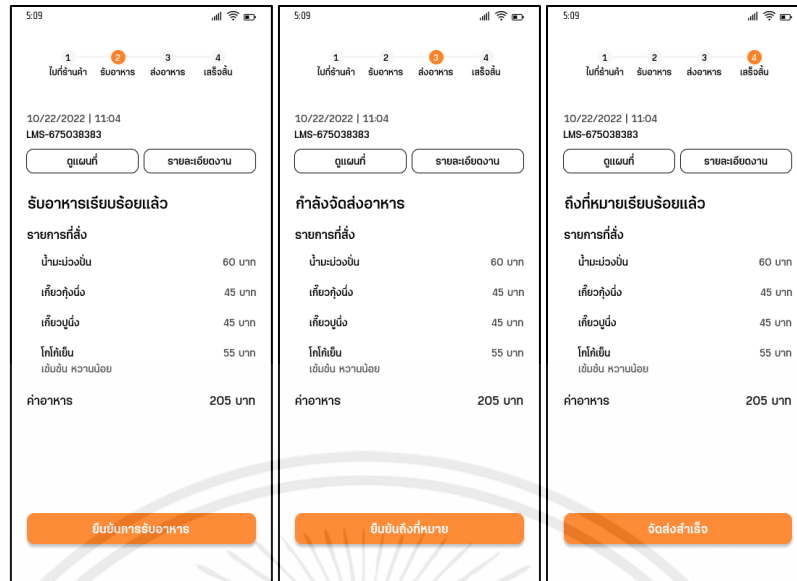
5:09

1 ไปที่ร้านค้า 2 รับอาหาร 3 ส่งอาหาร 4 เสร็จสิ้น

10/22/2022 | 11:04
LMS-675038383

ดูแผนที่ | รายละเอียดงาน

รับอาหารเรียบร้อยแล้ว

รายการที่สั่ง

น้ำมะม่วงปั่น 60 บาท

เกี๊ยวกุ้งนึ่ง 45 บาท

เกี๊ยวปูนึ่ง 45 บาท

โกโก้เย็น 55 บาท
เข้มข้น หวานน้อย

ค่าอาหาร 205 บาท

ยืนยันการรับอาหาร

5:09

1 ไปที่ร้านค้า 2 รับอาหาร 3 ส่งอาหาร 4 เสร็จสิ้น

10/22/2022 | 11:04
LMS-675038383

ดูแผนที่ | รายละเอียดงาน

กำลังจัดส่งอาหาร

รายการที่สั่ง

น้ำมะม่วงปั่น 60 บาท

เกี๊ยวกุ้งนึ่ง 45 บาท

เกี๊ยวปูนึ่ง 45 บาท

โกโก้เย็น 55 บาท
เข้มข้น หวานน้อย

ค่าอาหาร 205 บาท

ยืนยันถึงที่หมาย

5:09

1 ไปที่ร้านค้า 2 รับอาหาร 3 ส่งอาหาร 4 เสร็จสิ้น

10/22/2022 | 11:04
LMS-675038383

ดูแผนที่ | รายละเอียดงาน

ถึงที่หมายเรียบร้อยแล้ว

รายการที่สั่ง

น้ำมะม่วงปั่น 60 บาท

เกี๊ยวกุ้งนึ่ง 45 บาท

เกี๊ยวปูนึ่ง 45 บาท

โกโก้เย็น 55 บาท
เข้มข้น หวานน้อย

ค่าอาหาร 205 บาท

จัดส่งสำเร็จ